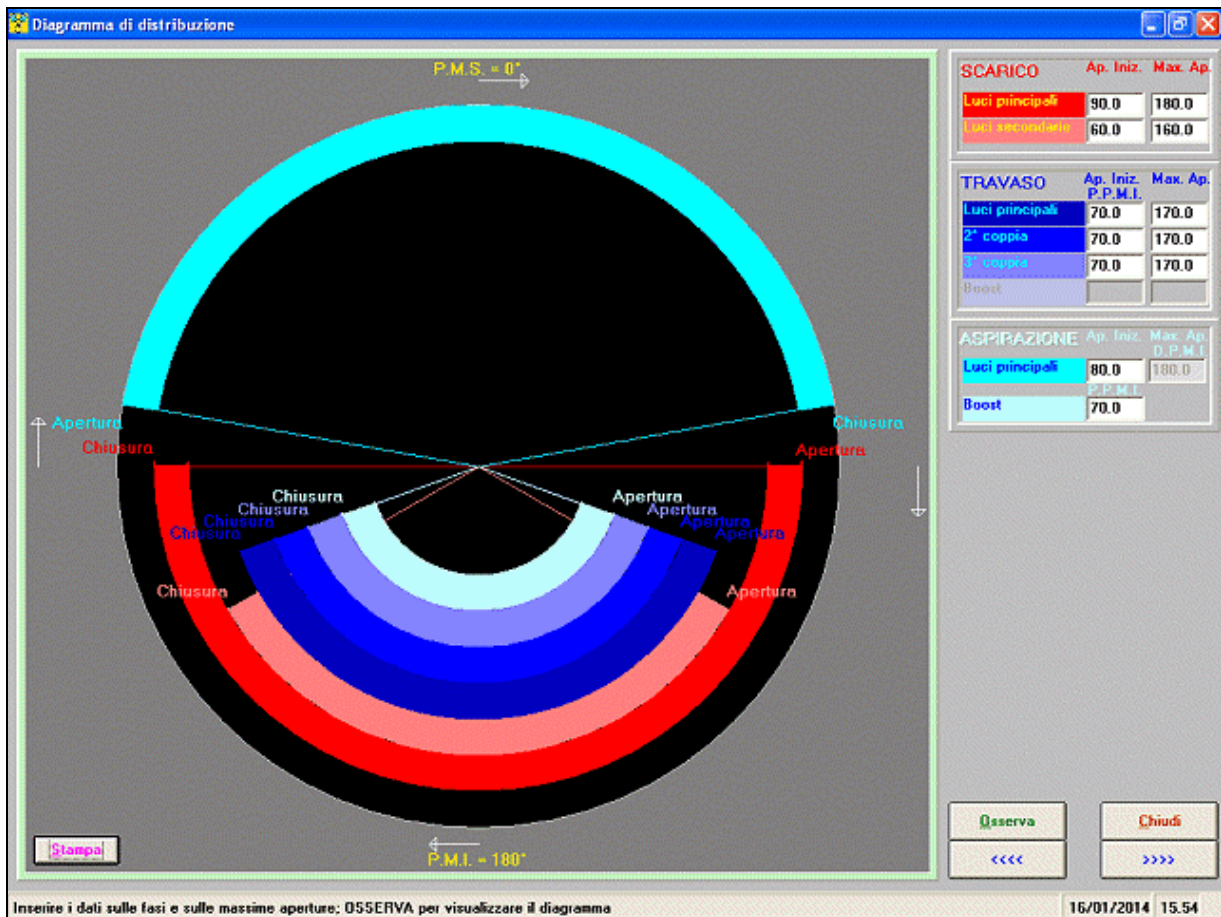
Diagramma di distribuzione

P.M.S. = 0°

Apertura
Chiusura
Chiusura
Chiusura
Chiusura
Chiusura
Chiusura

Chiusura
Apertura
Apertura
Apertura
Apertura
Apertura
Apertura

Stampa

P.M.I. = 180°

| SCARICO | Ap. Iniz. | Max. Ap. |
|---|---|---|
| Luci principali | 90.0 | 180.0 |
| Luci secondarie | 60.0 | 160.0 |

| TRAVASO | Ap. Iniz. P.P.M.I. | Max. Ap. |
|---|---|---|
| Luci principali | 70.0 | 170.0 |
| 2° coppia | 70.0 | 170.0 |
| 3° coppia | 70.0 | 170.0 |
| Boost | | |

| ASPIRAZIONE | Ap. Iniz. | Max. Ap. D.P.M.I. |
|---|---|---|
| Luci principali | 80.0 | 180.0 |
| | P.P.M.I. | |
| Boost | 70.0 | |

Osserva
Chiudi
<<<<
>>>>

Inserire i dati sulle fasi e sulle massime aperture; OSSERVA per visualizzare il diagramma
16/01/2014
15.54